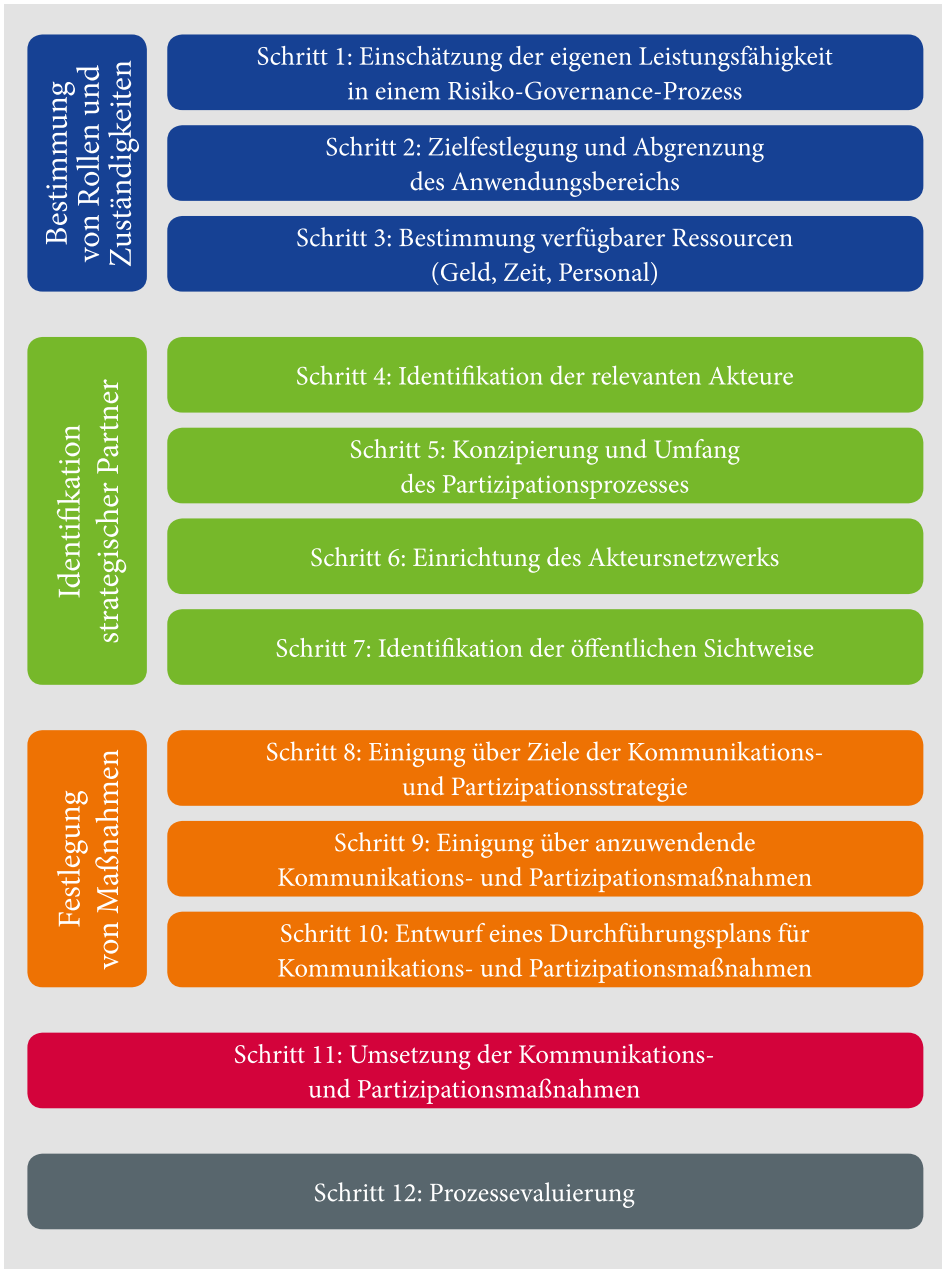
Bestimmung von Rollen und Zuständigkeiten

Schritt 1: Einschätzung der eigenen Leistungsfähigkeit in einem Risiko-Governance-Prozess

Schritt 2: Zielfestlegung und Abgrenzung des Anwendungsbereichs

Schritt 3: Bestimmung verfügbarer Ressourcen (Geld, Zeit, Personal)

Identifikation strategischer Partner

Schritt 4: Identifikation der relevanten Akteure

Schritt 5: Konzipierung und Umfang des Partizipationsprozesses

Schritt 6: Einrichtung des Akteursnetzwerks

Schritt 7: Identifikation der öffentlichen Sichtweise

Festlegung von Maßnahmen

Schritt 8: Einigung über Ziele der Kommunikations- und Partizipationsstrategie

Schritt 9: Einigung über anzuwendende Kommunikations- und Partizipationsmaßnahmen

Schritt 10: Entwurf eines Durchführungsplans für Kommunikations- und Partizipationsmaßnahmen

Schritt 11: Umsetzung der Kommunikations- und Partizipationsmaßnahmen

Schritt 12: Prozessevaluierung